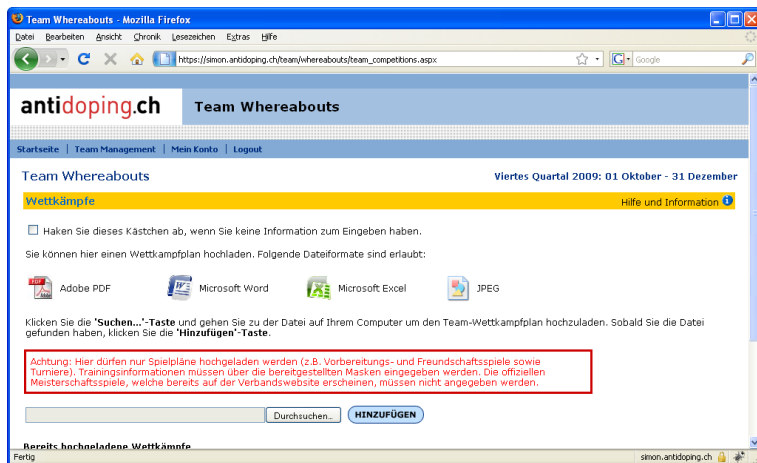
Team Whereabouts - Mozilla Firefox

Datei Bearbeiten Ansicht Chronik Lesezeichen Extras Hilfe

https://simon.antidoping.ch/team/whereabouts/team_competitions.aspx

Google

antidoping.ch

Team Whereabouts

Startseite | Team Management | Mein Konto | Logout

Team Whereabouts

Viertes Quartal 2009: 01 Oktober - 31 Dezember

Wettkämpfe

Hilfe und Information

Haken Sie dieses Kästchen ab, wenn Sie keine Information zum Eingeben haben.

Sie können hier einen Wettkampfplan hochladen. Folgende Dateiformate sind erlaubt:

Adobe PDF

Microsoft Word

Microsoft Excel

JPEG

Klicken Sie die 'Suchen...'-Taste und gehen Sie zu der Datei auf Ihrem Computer um den Team-Wettkampfplan hochzuladen. Sobald Sie die Datei gefunden haben, klicken Sie die 'Hinzufügen'-Taste.

Achtung: Hier dürfen nur Spielpläne hochgeladen werden (z.B. Vorbereitungs- und Freundschaftsspiele sowie Turniere). Trainingsinformationen müssen über die bereitgestellten Masken eingegeben werden. Die offiziellen Meisterschaftsspiele, welche bereits auf der Verbandswebsite erscheinen, müssen nicht angegeben werden.

Durchsuchen...

HINZUFÜGEN

Bereits hochgeladene Wettkämpfe

Fertig

simon.antidoping.ch